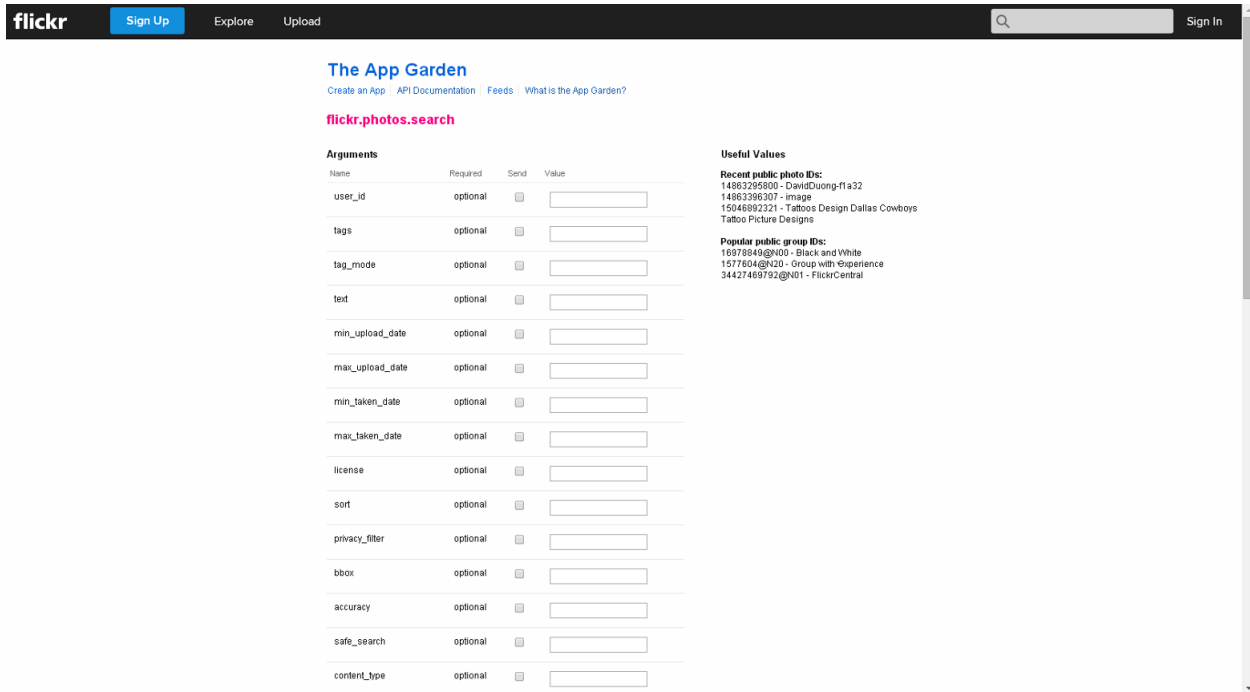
flickr Sign Up Explore Upload Sign In

The App Garden

Create an App | API Documentation | Feeds | What is the App Garden?

flickr.photos.search

Arguments

| Name | Required | Send | Value |
|---|---|---|---|
| user_id | optional | | |
| tags | optional | | |
| tag_mode | optional | | |
| text | optional | | |
| min_upload_date | optional | | |
| max_upload_date | optional | | |
| min_taken_date | optional | | |
| max_taken_date | optional | | |
| license | optional | | |
| sort | optional | | |
| privacy_filter | optional | | |
| bbox | optional | | |
| accuracy | optional | | |
| safe_search | optional | | |
| content_type | optional | | |

Useful Values

Recent public photo IDs:
14863295800 - DavidDuong-f1a32
14863396307 - image
15046892321 - Tattoos Design Dallas Cowboys Tattoo Picture Designs

Popular public group IDs:
16978849@N00 - Black and White
1577604@N20 - Group with Experience
34427469792@N01 - FlickrCentral